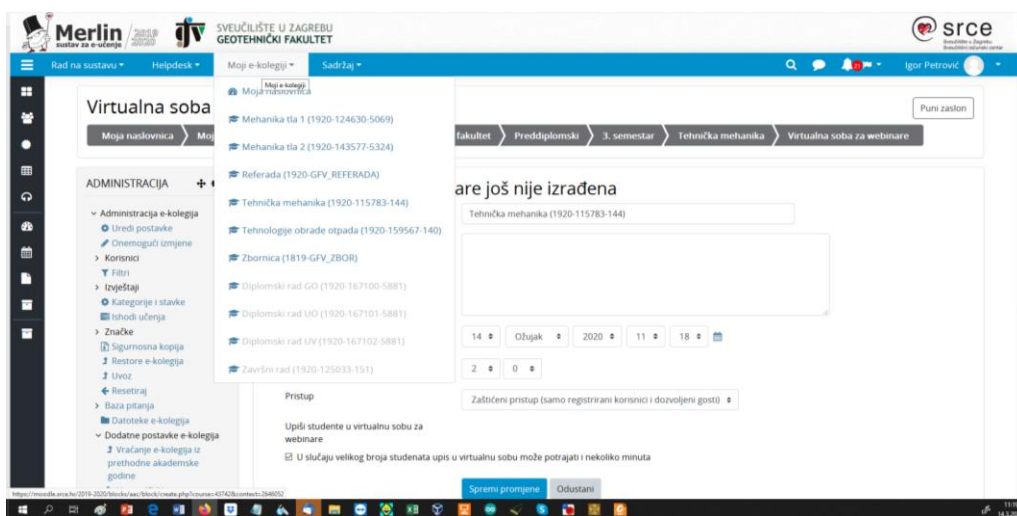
Merlin sustav za e-učenje 2019 2020
SVEUČILIŠTE U ZAGREBU GEOTEHNIČKI FAKULTET
srce

Rad na sustavu ▾ Helpdesk ▾ Moji e-kolegiji ▾ Sadržaj ▾
Igor Petrović

Moji e-kolegiji
Moja naslovnica
Mehanika tla 1 (1920-124630-5069)
Mehanika tla 2 (1920-143577-5324)
Referada (1920-GFV_REFERADA)
Tehnička mehanika (1920-115783-144)
Tehnologije obrade otpada (1920-159567-140)
Zbornica (1819-GFV_ZBOR)
Diplomski rad GO (1920-167100-5881)
Diplomski rad UO (1920-167101-5881)
Diplomski rad UV (1920-167102-5881)
Završni rad (1920-125033-151)

Virtualna soba
Puni zaslon
Moja naslovnica Mo fakultet Preddiplomski 3. semestar Tehnička mehanika Virtualna soba za webinare

ADMINISTRACIJA
Administracija e-kolegija
Uredi postavke
Onemogući izmjene
Korisnici
Filtri
Izvještaji
Kategorije i stavke
Ishodi učenja
Značke
Sigurnosna kopija
Restore e-kolegija
Uvoz
Resetiraj
Baza pitanja
Datoteke e-kolegija
Dodatne postavke e-kolegija
Vraćanje e-kolegija iz prethodne akademske godine

are još nije izrađena
Tehnička mehanika (1920-115783-144)
14 Ožujak 2020 11 18
2 0
Pristup
Zaštićeni pristup (samo registrirani korisnici i dozvoljeni gosti)
Upiši studente u virtualnu sobu za webinare
U slučaju velikog broja studenata upis u virtualnu sobu može potrajati i nekoliko minuta
Spremi promjene Odustani

https://moodle.srce.hr/2019-2020/blocks/aac/block/create.php?course=4574&context=2646052